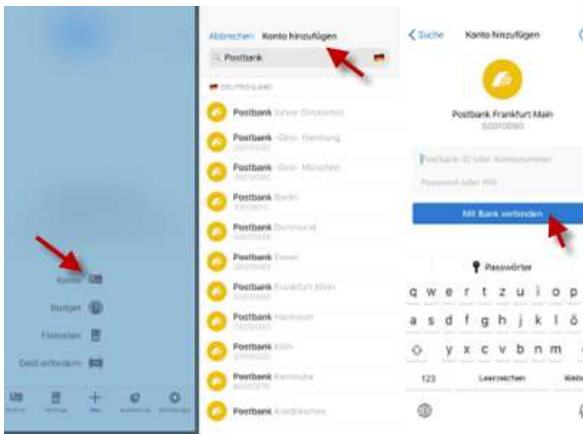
Konto

Budget

Fixkosten

Geld anfordern

Abbrechen Konto hinzufügen

Postbank

DEUTSCHLAND

Postbank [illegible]

Postbank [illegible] Hamburg

Postbank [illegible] München

Postbank Berlin

Postbank Dortmund

Postbank Essen

Postbank Frankfurt Main

Postbank Hannover

Postbank Köln

Postbank Karlsruhe

Postbank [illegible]

Suche Konto hinzufügen

Postbank Frankfurt Main
50010060

Postbank ID oder Kontonummer

Passwort oder PIN

Mit Bank verbinden

Passwörter

q w e r t z u i o p

a s d f g h j k l ö

y x c v b n m

123 Leerzeichen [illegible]